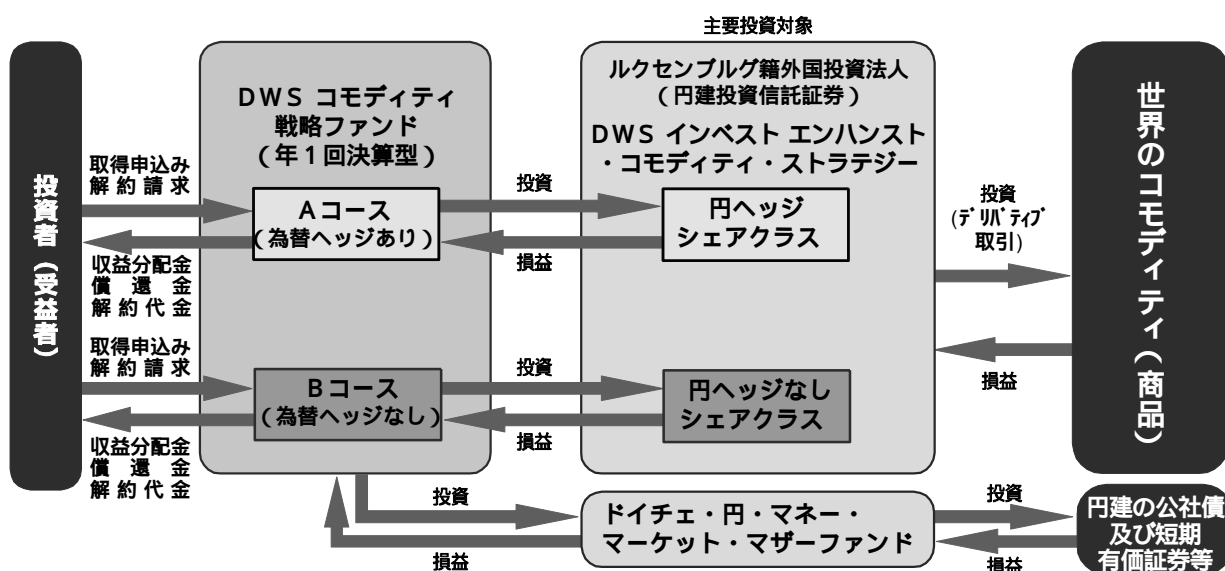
主要投資対象

投資者（受益者）

取得申込み
解約請求

収益分配金
償還金
解約代金

取得申込み
解約請求

収益分配金
償還金
解約代金

DWS コモディティ
戦略ファンド
（年1回決算型）

Aコース
（為替ヘッジあり）

Bコース
（為替ヘッジなし）

投資

損益

投資

損益

ルクセンブルグ籍外国投資法人
（円建投資信託証券）

DWS インベスト エンハンスト
・コモディティ・ストラテジー

円ヘッジ
シェアクラス

円ヘッジなし
シェアクラス

投資
(デリバティブ
取引)

損益

世界のコモディティ（商品）

投資

損益

ドイチェ・円・マネー・
マーケット・マザーファンド

投資

損益

円建の公社債
及び短期
有価証券等